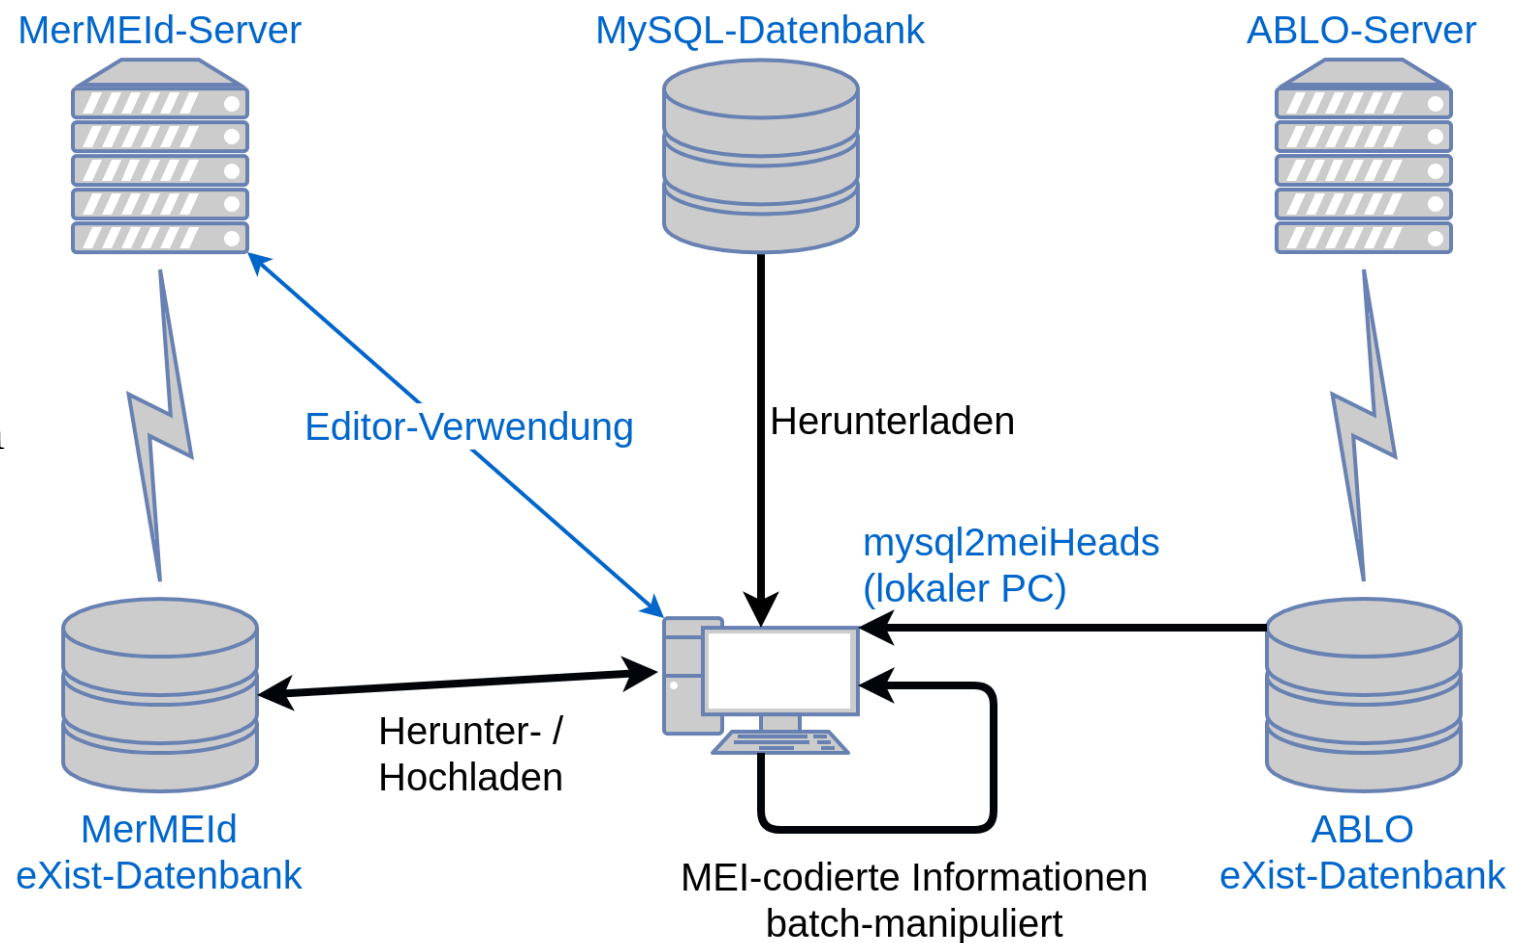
MerMEId-Server

MySQL-Datenbank

ABLO-Server

Editor-Verwendung

Herunterladen

mysql2meiHeads
(lokaler PC)

Herunter- /
Hochladen

MerMEId
eXist-Datenbank

MEI-codierte Informationen
batch-manipuliert

ABLO
eXist-Datenbank